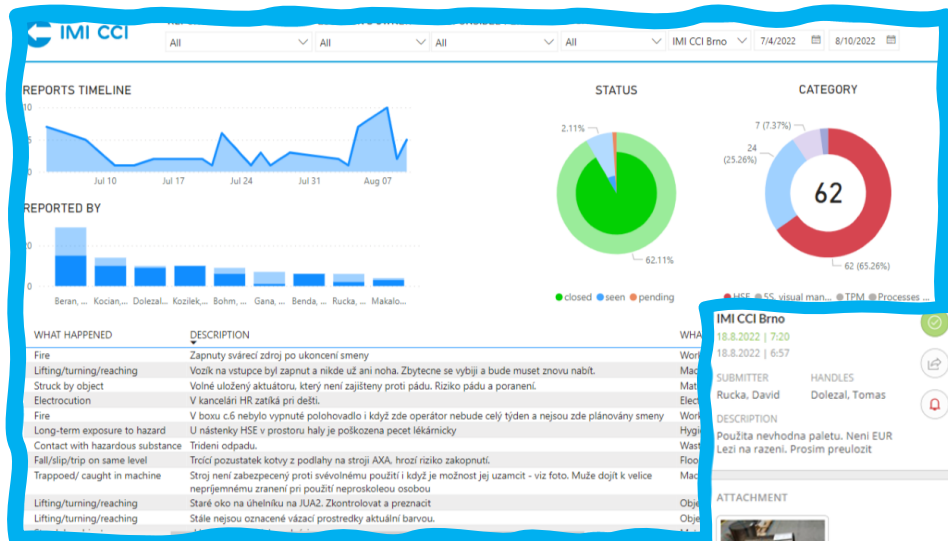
IMI CCI

All | All | All | All | IMI CCI Brno | 7/4/2022 | 8/10/2022

REPORTS TIMELINE

10
5
0
Jul 10 | Jul 17 | Jul 24 | Jul 31 | Aug 07

REPORTED BY

20
0
Beran, ... | Kocian,... | Dolezal... | Kozilek,... | Bohm, ... | Gana, ... | Benda, ... | Rucka, ... | Makalo...

STATUS

2.11%
62.11%
closed | seen | pending

CATEGORY

7 (7.37%)
24 (25.26%)
62
62 (65.26%)
HSE | 5S, visual man... | TPM | Processes

| WHAT HAPPENED | DESCRIPTION | WHA |
|---|---|---|
| Fire | Zapnuty svárecí zdroj po ukoncení smeny | Work |
| Lifting/turning/reaching | Vozík na vstupce byl zapnut a nikde už ani noha. Zbytecne se vybiji a bude muset znovu nabít. | Mac |
| Struck by object | Volné uložený aktuátoru, který není zajišteny proti pádu. Riziko pádu a poranení. | Mat |
| Electrocution | V kanceláři HR zatíká pri dešti. | Elect |
| Fire | V boxu c.6 nebylo vypnuté polohovadlo i když zde operátor nebude celý týden a nejsou zde plánovány smeny | Work |
| Long-term exposure to hazard | U nástenky HSE v prostoru haly je poškozena pecet lékárnicky | Hygi |
| Contact with hazardous substance | Trídení odpadu. | Wast |
| Fall/slip/trip on same level | Trcící pozustatek kotvy z podlahy na stroji AXA. hrozí riziko zakopnutí. | Floo |
| Trappoed/ caught in machine | Stroj není zabezpecený proti svévolnému použití i když je možnost jej uzamcit - viz foto. Muže dojít k velice neprijemnému zranení pri použití neproskoleou osobou | Mac |
| Lifting/turning/reaching | Staré oko na úhelníku na JUA2. Zkontrolovat a preznacit | Obje |
| Lifting/turning/reaching | Stále nejsou oznacené vázací prostredky aktuální barvou. | Obje |

IMI CCI Brno
18.8.2022 | 7:20
18.8.2022 | 6:57

SUBMITTER
Rucka, David

HANDLES
Dolezal, Tomas

DESCRIPTION
Použita nevhodna paletu. Není EUR
Lezi na razeni. Prosim preulozit

ATTACHMENT